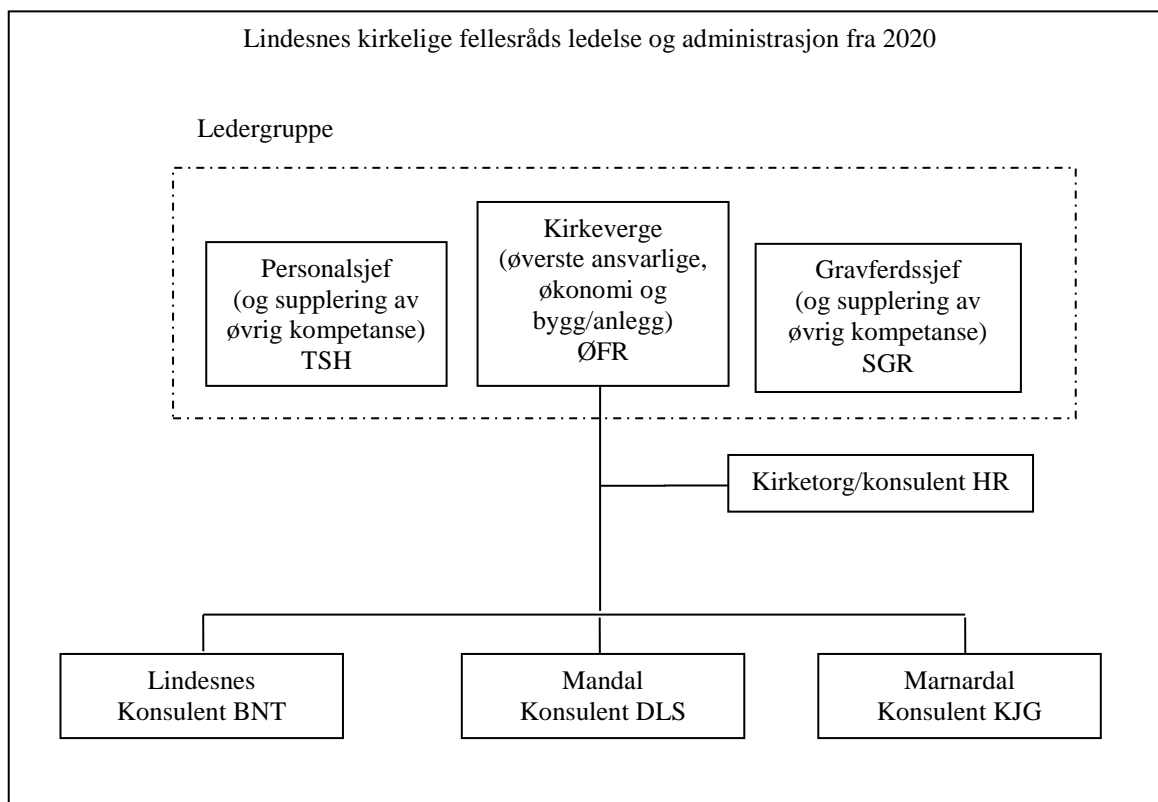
Lindesnes kirkelige fellesråds ledelse og administrasjon fra 2020

Ledergruppe

Personalsjef
(og supplering av
øvrig kompetanse)
TSH

Kirkeverge
(øverste ansvarlige,
økonomi og
bygg/anlegg)
ØFR

Gravferdssjef
(og supplering av
øvrig kompetanse)
SGR

Kirketorg/konsulent HR

Lindesnes
Konsulent BNT

Mandal
Konsulent DLS

Marnardal
Konsulent KJG